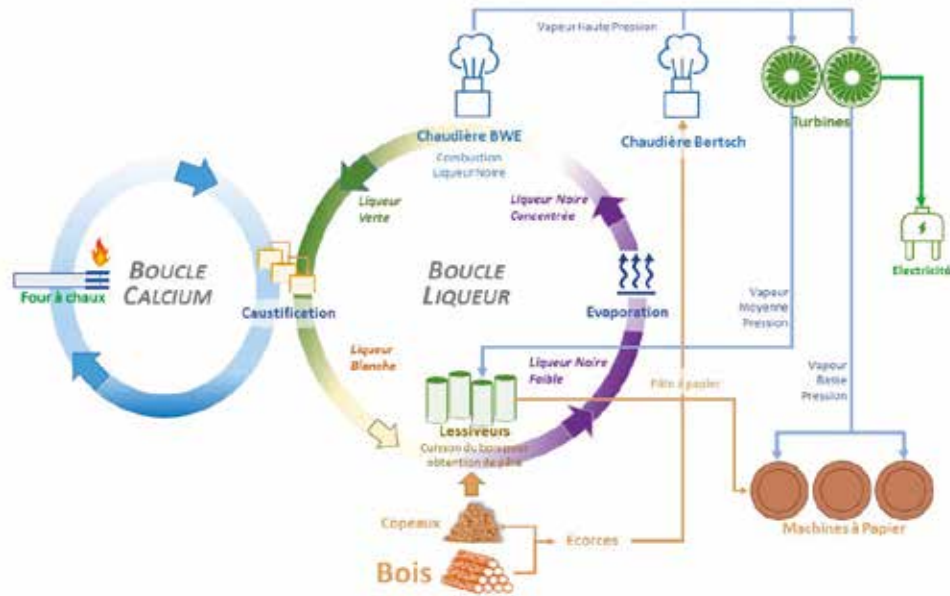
Vapeur Haute Pression

Chaudière BWE

Combustion Liqueur Noire

Chaudière Bertsch

Turbines

Electricité

BOUCLE CALCIUM

Four à chaux

Caustification

Liqueur Verte

BOUCLE LIQUEUR

Liqueur Noire Concentrée

Evaporation

Vapeur Moyenne Pression

Liqueur Blanche

Liqueur Noire Faible

Pâte à papier

Lessiveurs

Cuisson du bois avec obtention de pâte

Vapeur Basse Pression

Machines à Papier

Copeaux

Ecorces

Bois